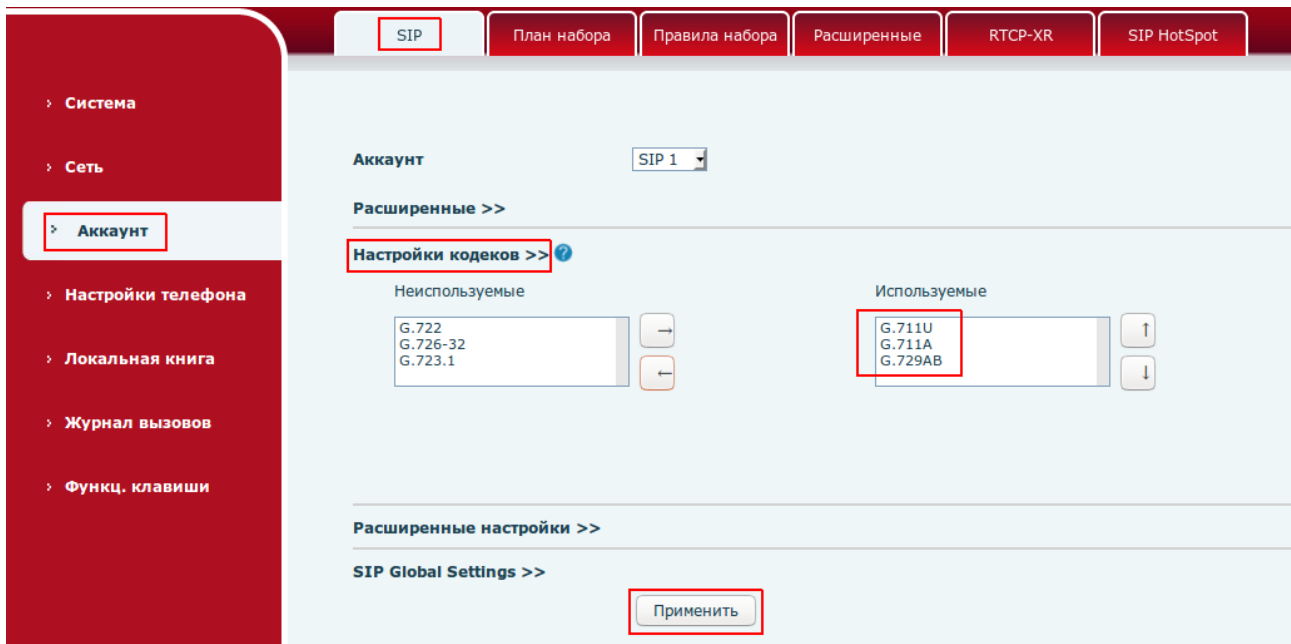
SIP
План набора
Правила набора
Расширенные
RTCP-XR
SIP HotSpot

› Система
› Сеть
› Аккаунт
› Настройки телефона
› Локальная книга
› Журнал вызовов
› Функц. клавиши

Аккаунт SIP 1

Расширенные >>

Настройки кодеков >>

Неиспользуемые
G.722
G.726-32
G.723.1

→
←

Используемые
G.711U
G.711A
G.729AB

↑
↓

Расширенные настройки >>

SIP Global Settings >>

Применить